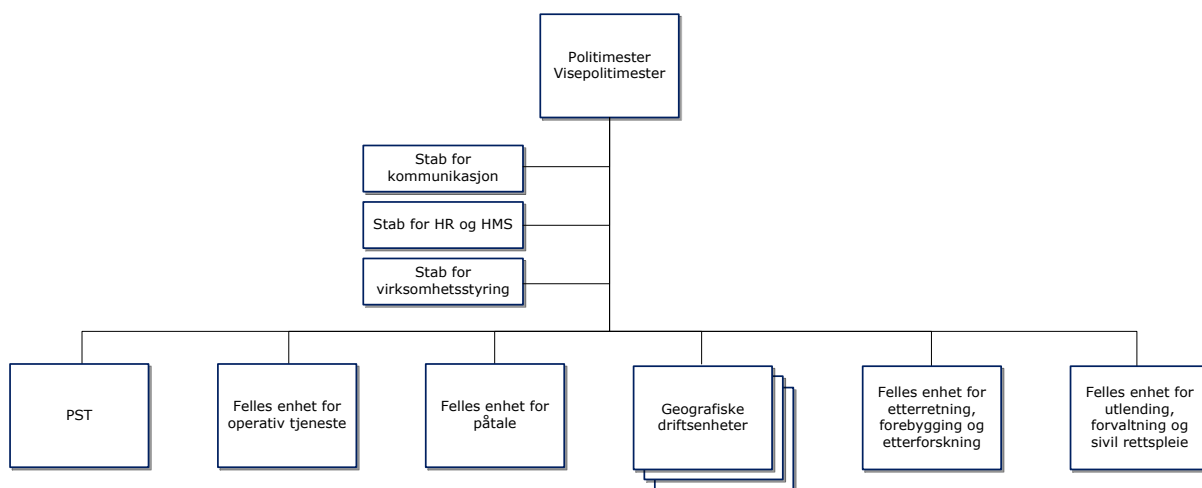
Politimester
Visepolitimester

Stab for kommunikasjon

Stab for HR og HMS

Stab for virksomhetsstyring

PST

Felles enhet for operativ tjeneste

Felles enhet for påtale

Geografiske driftsenheter

Felles enhet for etterretning, forebygging og etterforskning

Felles enhet for utlending, forvaltning og sivil rettspleie